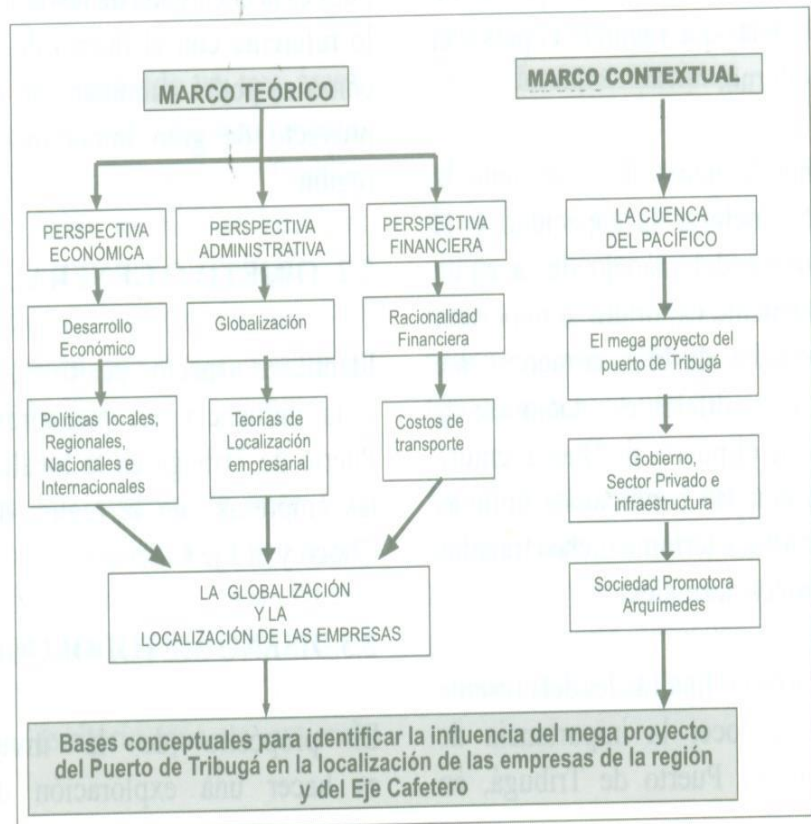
MARCO TEÓRICO

MARCO CONTEXTUAL

PERSPECTIVA ECONÓMICA

PERSPECTIVA ADMINISTRATIVA

PERSPECTIVA FINANCIERA

Desarrollo Económico

Globalización

Racionalidad Financiera

Políticas locales, Regionales, Nacionales e Internacionales

Teorías de Localización empresarial

Costos de transporte

LA GLOBALIZACIÓN Y LA LOCALIZACIÓN DE LAS EMPRESAS

LA CUENCA DEL PACÍFICO

El mega proyecto del puerto de Tribugá

Gobierno, Sector Privado e infraestructura

Sociedad Promotora Arquímedes

Bases conceptuales para identificar la influencia del mega proyecto del Puerto de Tribugá en la localización de las empresas de la región y del Eje Cafetero